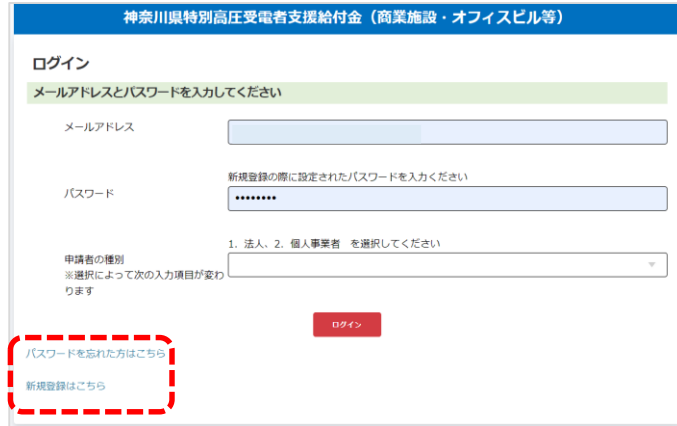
神奈川県特別高圧受電者支援給付金（商業施設・オフィスビル等）

ログイン

メールアドレスとパスワードを入力してください

メールアドレス

新規登録の際に設定されたパスワードを入力ください

パスワード

••••••••

1. 法人、2. 個人事業者　を選択してください

申請者の種別
※選択によって次の入力項目が変わります

ログイン

パスワードを忘れた方はこちら

新規登録はこちら